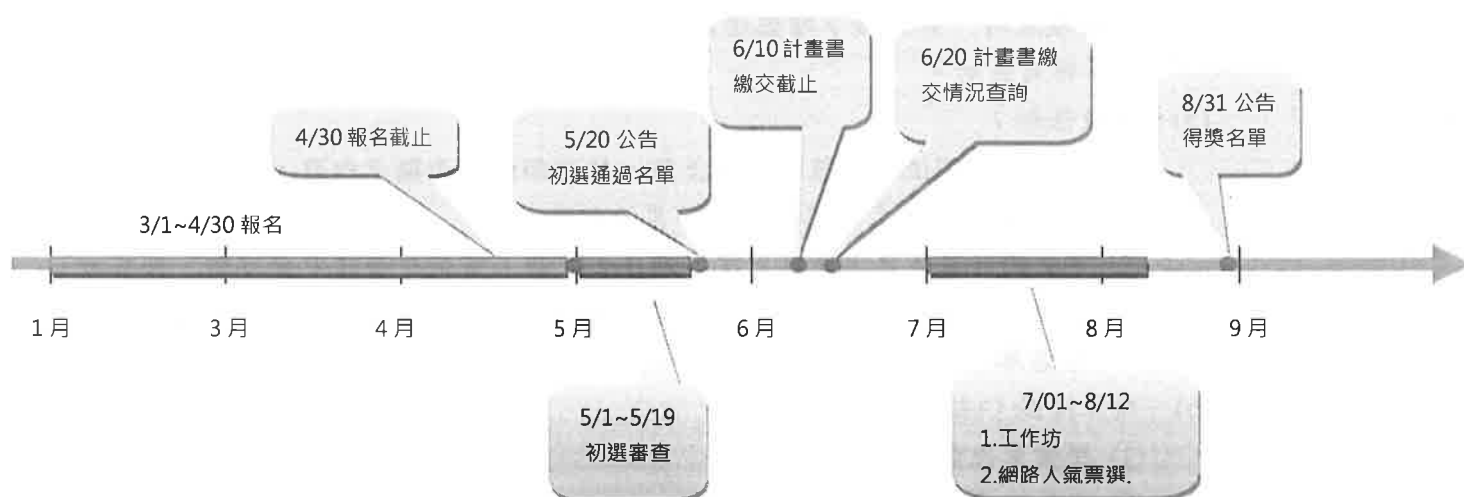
6/10 計畫書繳交截止

6/20 計畫書繳交情況查詢

8/31 公告得獎名單

4/30 報名截止

5/20 公告初選通過名單

3/1~4/30 報名

1月

3月

4月

5月

6月

7月

8月

9月

5/1~5/19 初選審查

7/01~8/12
1.工作坊
2.網路人氣票選.